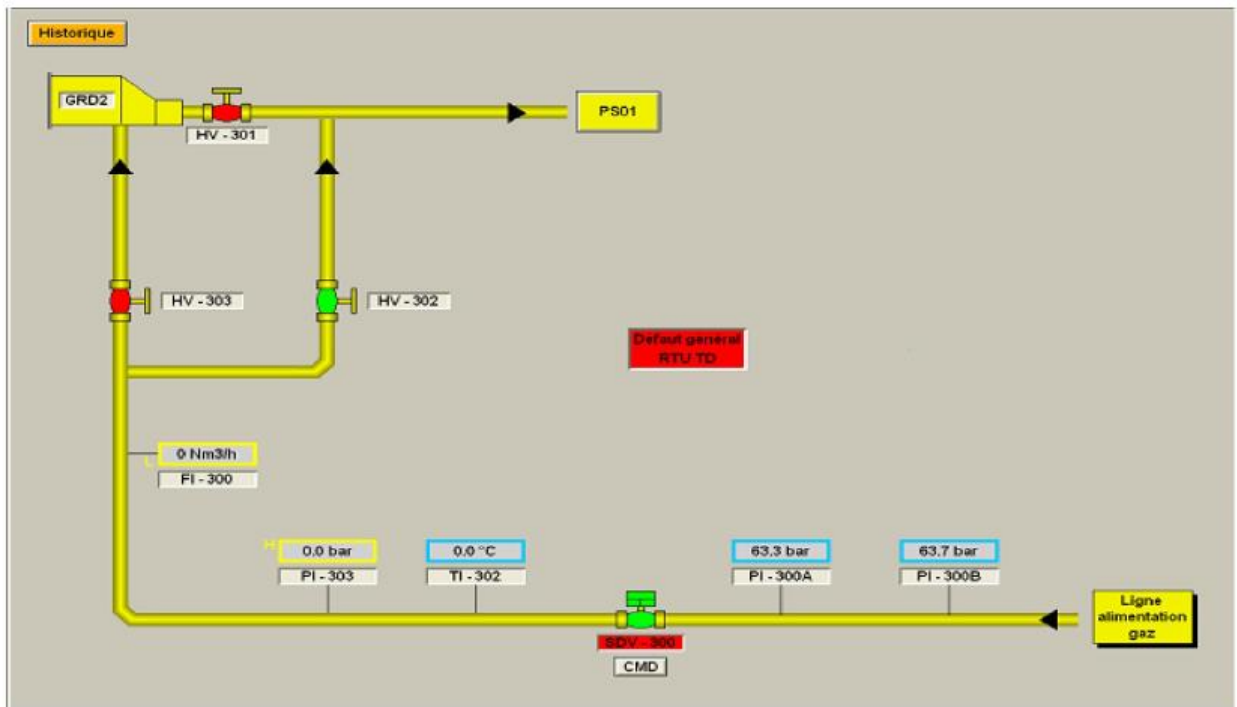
Historique

GRD2

HV - 301

PS01

HV - 303

HV - 302

Défaut général RTU TD

L

0 Nm3/h

FI - 300

H

0.0 bar

PI - 303

0.0 °C

TI - 302

63,3 bar

PI - 300A

63,7 bar

PI - 300B

Ligne alimentation gaz

SDV - 300

CMD